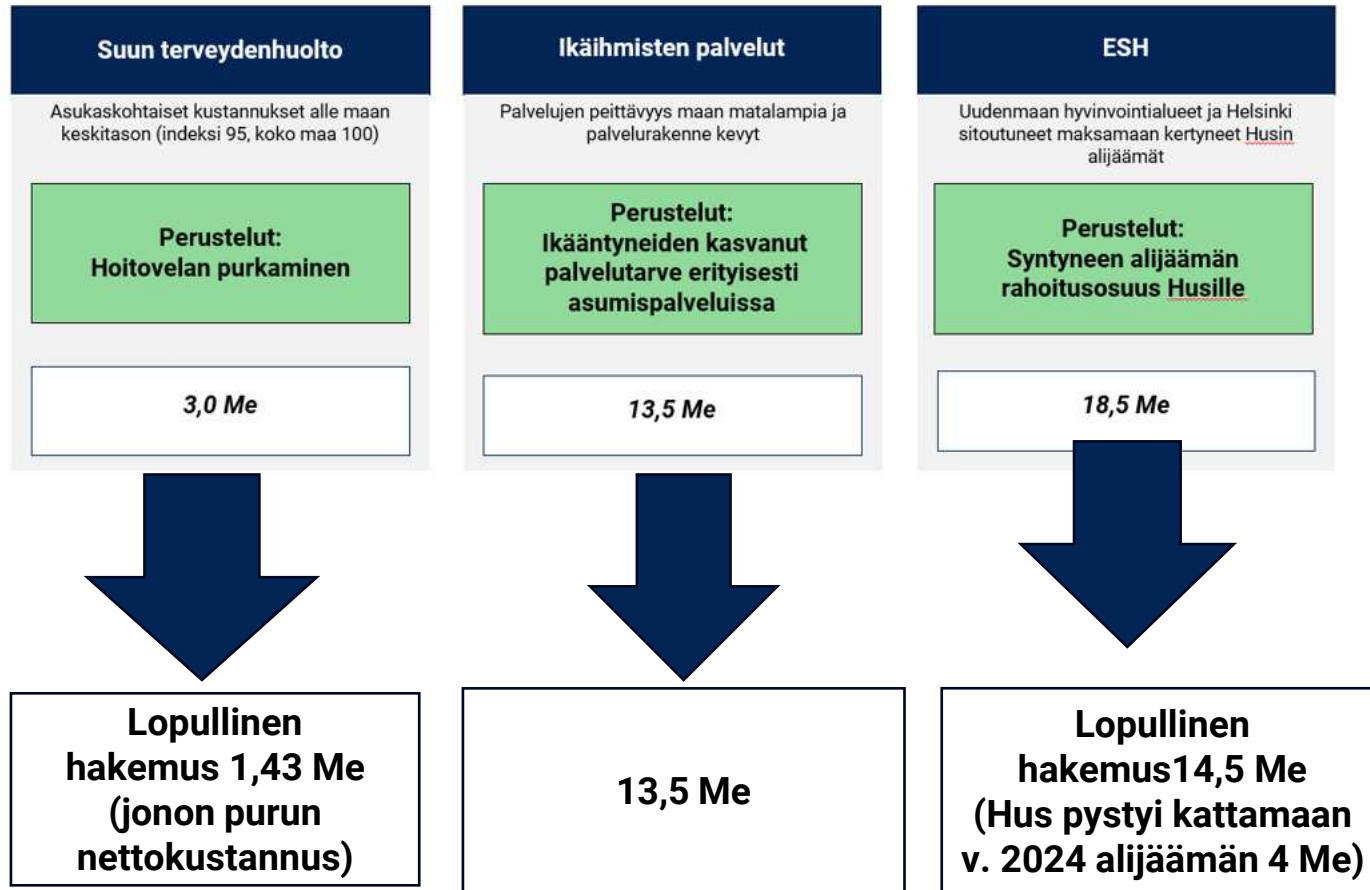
Suun terveydenhuolto

Asukaskohtaiset kustannukset alle maan keskitason (indeksi 95, koko maa 100)

Perustelut:
Hoitovelan purkaminen

3,0 Me

Lopullinen hakemus 1,43 Me (jonon purun nettokustannus)

Ikäihmisten palvelut

Palvelujen peittävyys maan matalampia ja palvelurakenne kevyt

Perustelut:
Ikääntyneiden kasvanut palvelutarve erityisesti asumispalveluissa

13,5 Me

13,5 Me

ESH

Uudenmaan hyvinvointialueet ja Helsinki sitoutuneet maksamaan kertyneet Husin alijäämät

Perustelut:
Syntyneen alijäämän rahoitusosuus Husille

18,5 Me

Lopullinen hakemus14,5 Me (Hus pystyi kattamaan v. 2024 alijäämän 4 Me)